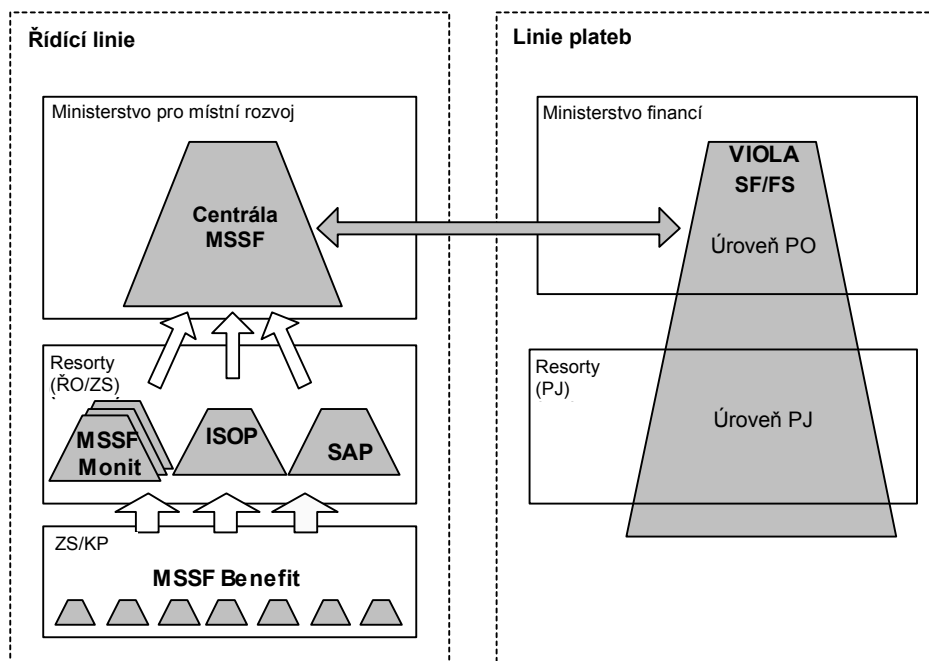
Řídící linie

Linie plateb

Ministerstvo pro místní rozvoj

Centrála MSSF

Ministerstvo financí

VIOLA SF/FS

Úroveň PO

Resorty (ŘO/ZS)

MSSF Monit

ISOP

SAP

Resorty (PJ)

Úroveň PJ

ZS/KP

MSSF Benefit